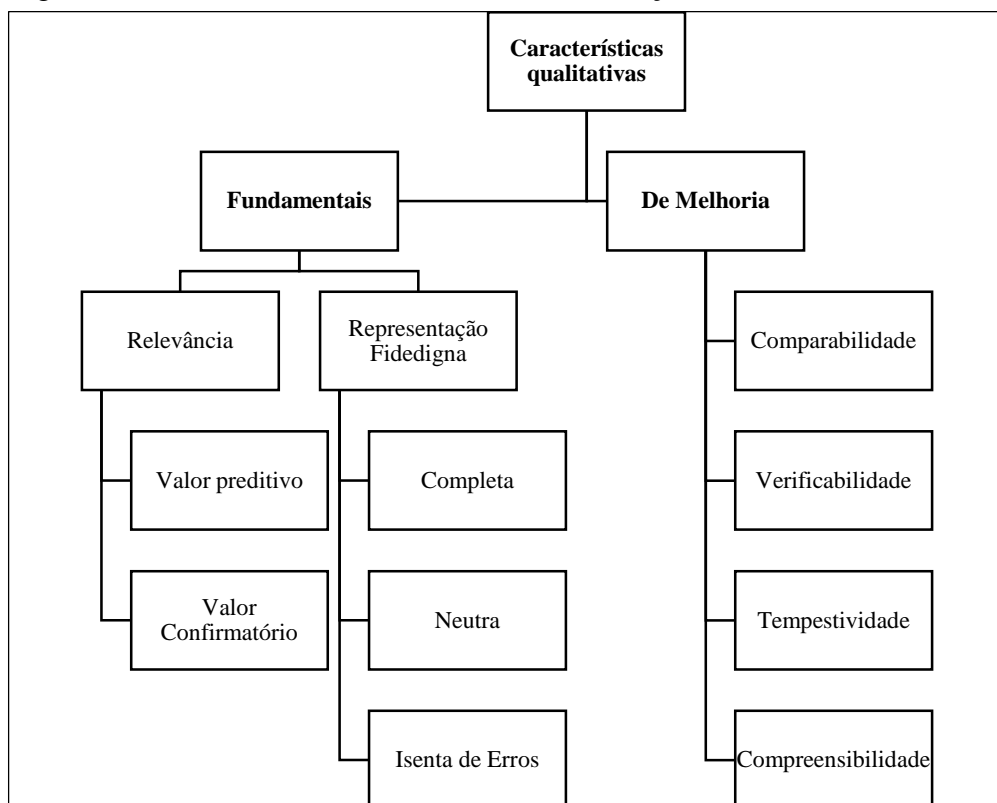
Características qualitativas

Fundamentais

De Melhoria

Relevância

Representação Fidedigna

Valor preditivo

Valor Confirmatório

Completa

Neutra

Isenta de Erros

Comparabilidade

Verificabilidade

Tempestividade

Compreensibilidade